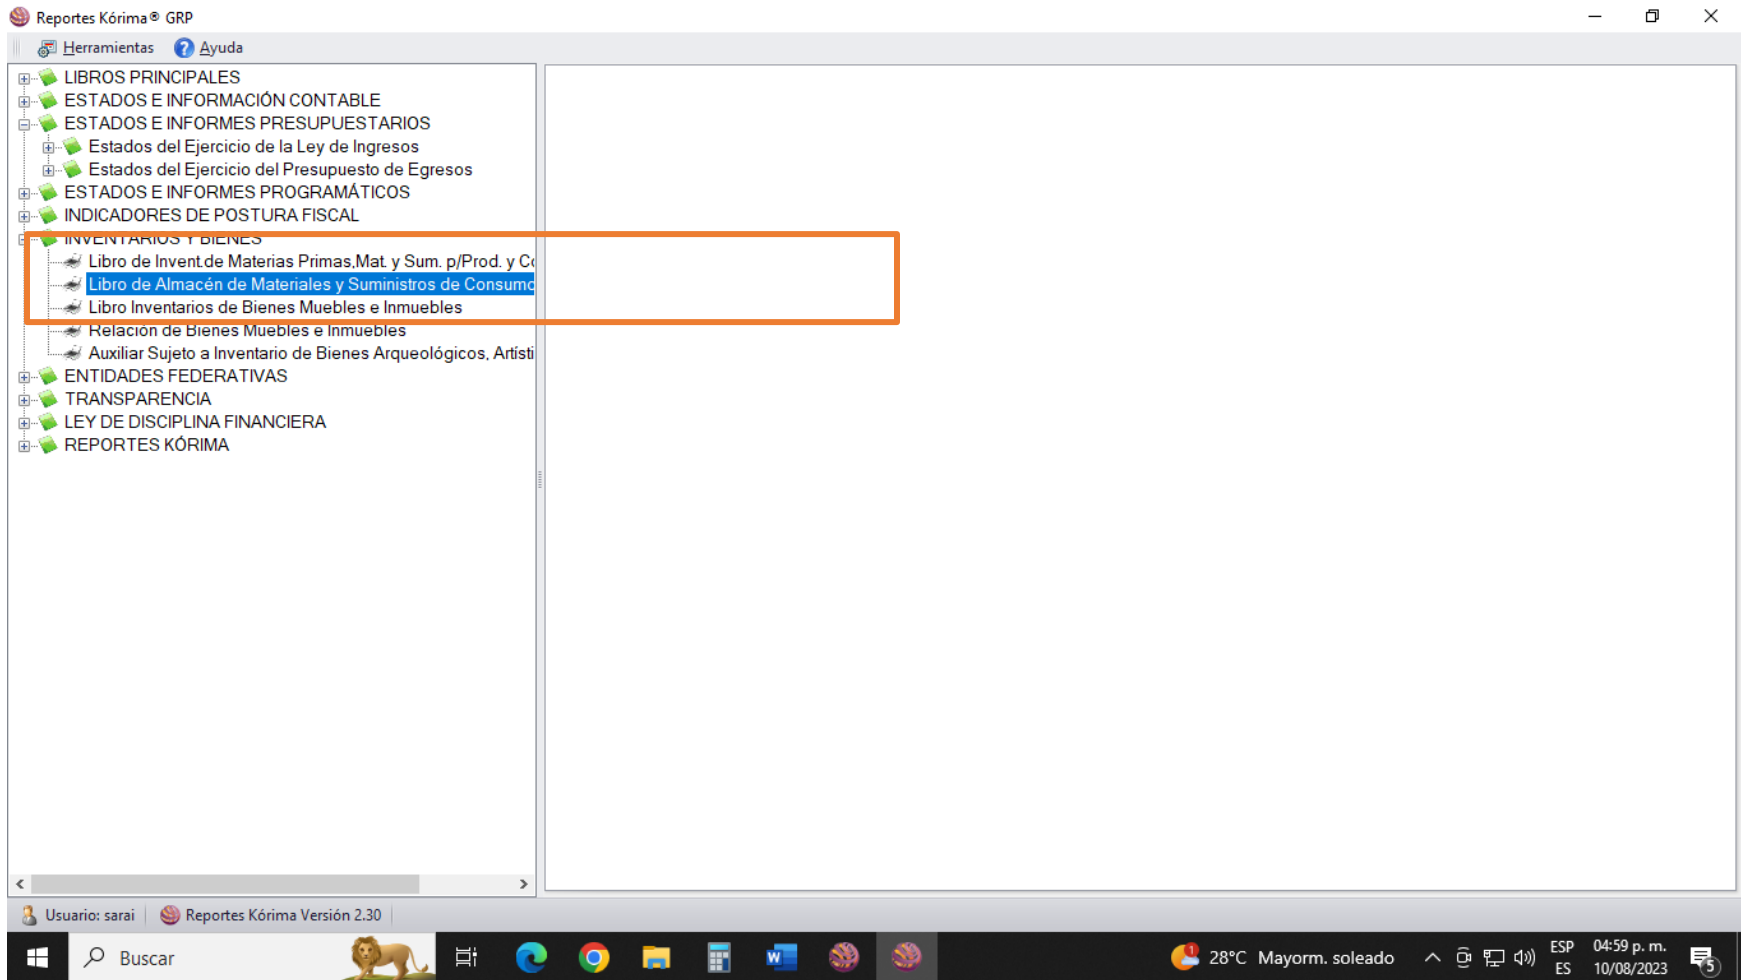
Reportes Kórima® GRP

Herramientas Ayuda

LIBROS PRINCIPALES
ESTADOS E INFORMACIÓN CONTABLE
ESTADOS E INFORMES PRESUPUESTARIOS
Estados del Ejercicio de la Ley de Ingresos
Estados del Ejercicio del Presupuesto de Egresos
ESTADOS E INFORMES PROGRAMÁTICOS
INDICADORES DE POSTURA FISCAL
INVENTARIOS Y BIENES
Libro de Invent.de Materias Primas,Mat. y Sum. p/Prod. y Co
Libro de Almacén de Materiales y Suministros de Consumo
Libro Inventarios de Bienes Muebles e Inmuebles
Relación de Bienes Muebles e Inmuebles
Auxiliar Sujeto a Inventario de Bienes Arqueológicos, Artísti
ENTIDADES FEDERATIVAS
TRANSPARENCIA
LEY DE DISCIPLINA FINANCIERA
REPORTES KÓRIMA

Usuario: sarai Reportes Kórima Versión 2.30

Buscar

28°C Mayorm. soleado ESP ES 04:59 p. m. 10/08/2023 5